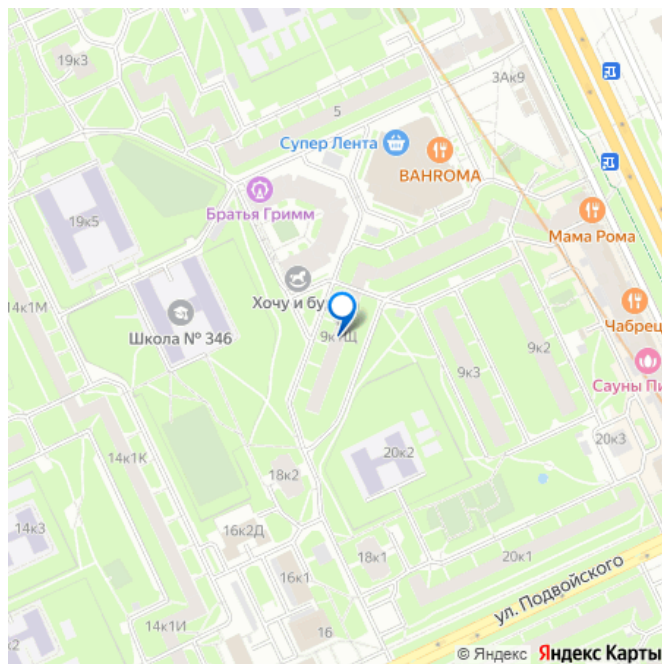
19к3
3Ак9
5
Супер Лента
BAHROMA
Братья Гримм
19к5
Мама Рома
Хочу и бу
14к1М
Школа № 346
9к1Щ
Чабрец
9к2
9к3
Сауны Пи
20к3
14к1К
20к2
18к2
14к3
16к2Д
18к1
20к1
16к1
ул. Подвойского
14к1И
16
к2
© Яндекс
Яндекс Карты